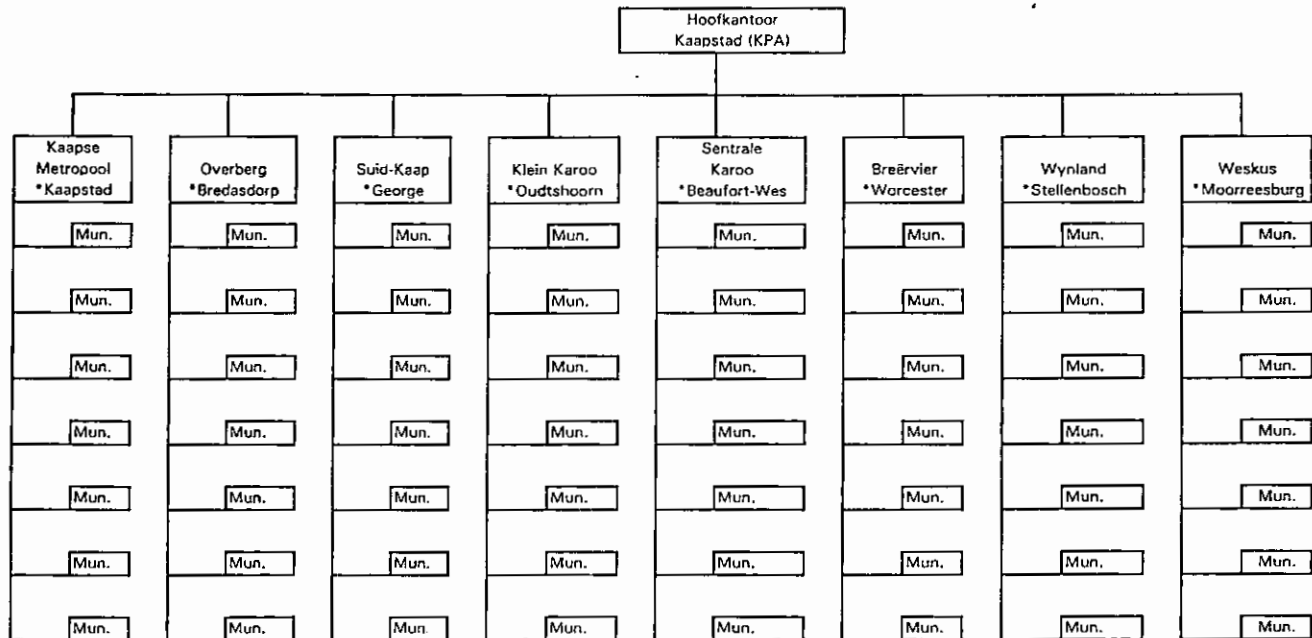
Hoofkantoor
Kaapstad (KPA)

Kaapse Metropool
*Kaapstad
Mun.
Mun.
Mun.
Mun.
Mun.
Mun.
Mun.

Overberg
*Bredasdorp
Mun.
Mun.
Mun.
Mun.
Mun.
Mun.
Mun.

Suid-Kaap
*George
Mun.
Mun.
Mun.
Mun.
Mun.
Mun.
Mun.

Klein Karoo
*Oudtshoorn
Mun.
Mun.
Mun.
Mun.
Mun.
Mun.
Mun.

Sentrale Karoo
*Beaufort-Wes
Mun.
Mun.
Mun.
Mun.
Mun.
Mun.
Mun.

Breërvier
*Worcester
Mun.
Mun.
Mun.
Mun.
Mun.
Mun.
Mun.

Wynland
*Stellenbosch
Mun.
Mun.
Mun.
Mun.
Mun.
Mun.
Mun.

Weskus
*Moorreesburg
Mun.
Mun.
Mun.
Mun.
Mun.
Mun.
Mun.